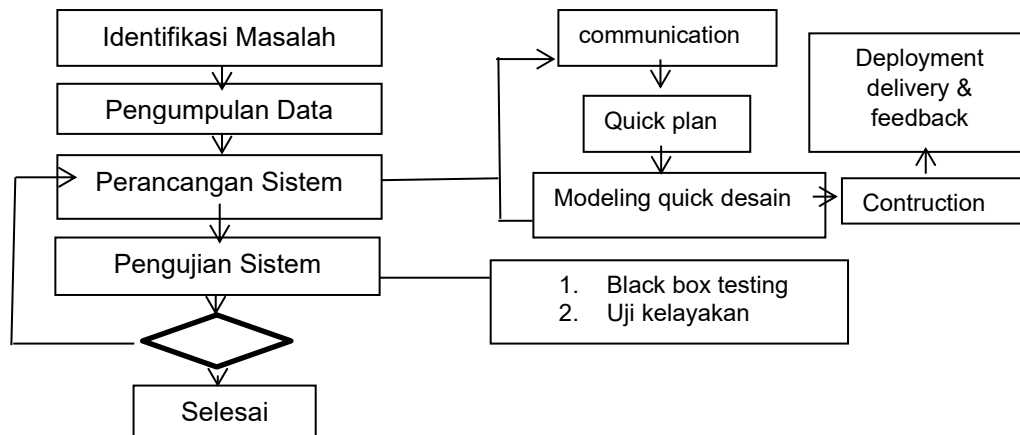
Identifikasi Masalah

Pengumpulan Data

Perancangan Sistem

Pengujian Sistem

Selesai

communication

Quick plan

Modeling quick desain

Contruction

Deployment delivery & feedback

1. Black box testing
2. Uji kelayakan